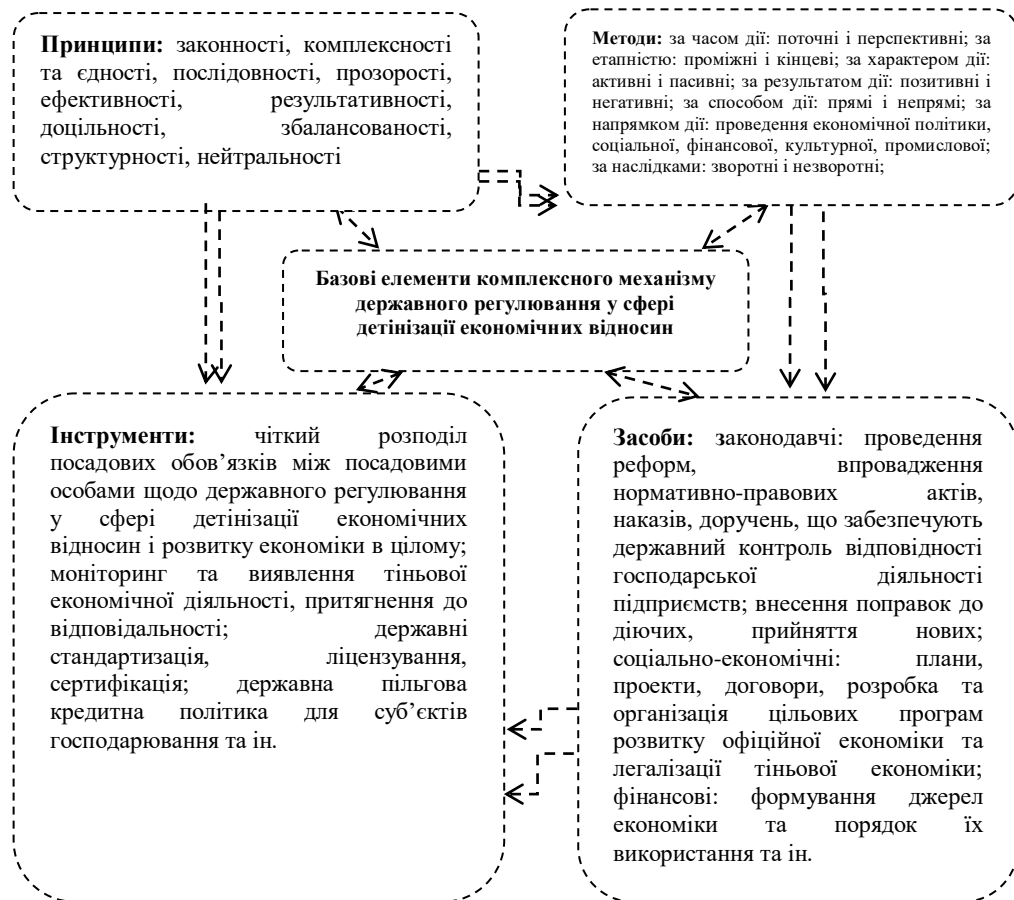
**Принципи:** законності, комплексності та єдності, послідовності, прозорості, ефективності, результативності, доцільності, збалансованості, структурності, нейтральності

**Методи:** за часом дії: поточні і перспективні; за етапністю: проміжні і кінцеві; за характером дії: активні і пасивні; за результатом дії: позитивні і негативні; за способом дії: прямі і непрямі; за напрямком дії: проведення економічної політики, соціальної, фінансової, культурної, промислової; за наслідками: зворотні і незворотні;

**Базові елементи комплексного механізму державного регулювання у сфері детінізації економічних відносин**

**Інструменти:** чіткий розподіл посадових обов'язків між посадовими особами щодо державного регулювання у сфері детінізації економічних відносин і розвитку економіки в цілому; моніторинг та виявлення тіньової економічної діяльності, притягнення до відповідальності; державні стандартизація, ліцензування, сертифікація; державна пільгова кредитна політика для суб'єктів господарювання та ін.

**Засоби:** законодавчі: проведення реформ, впровадження нормативно-правових актів, наказів, доручень, що забезпечують державний контроль відповідності господарської діяльності підприємств; внесення поправок до діючих, прийняття нових; соціально-економічні: плани, проекти, договори, розробка та організація цільових програм розвитку офіційної економіки та легалізації тіньової економіки; фінансові: формування джерел економіки та порядок їх використання та ін.